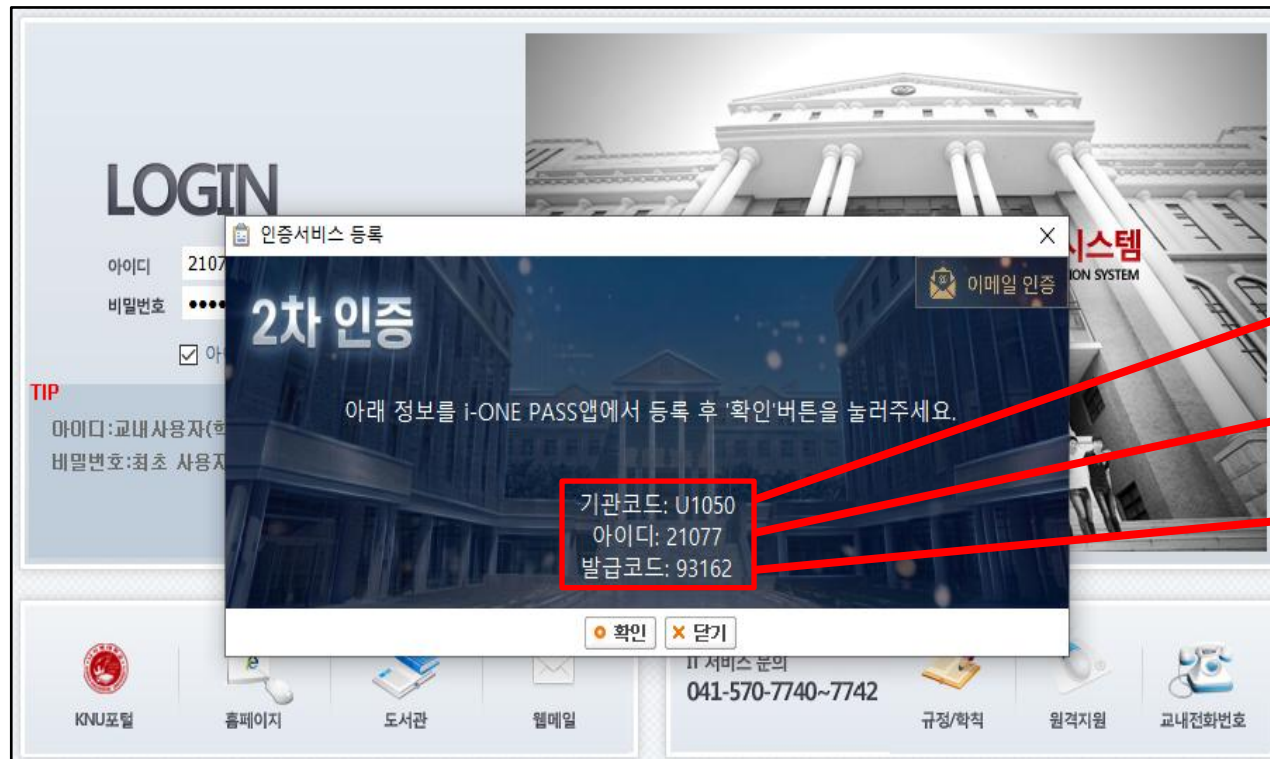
LOGIN

아이디 2107

비밀번호 ••••

아

TIP

아이디:교내사용자(학

비밀번호:최초 사용자

인증서비스 등록

이메일 인증

2차 인증

아래 정보를 i-ONE PASS앱에서 등록 후 '확인'버튼을 눌러주세요.

기관코드: U1050
아이디: 21077
발급코드: 93162

확인 닫기

시스템

ION SYSTEM

KNU포털 홈페이지 도서관 웹메일

IT 서비스 문의
041-570-7740~7742

규정/학칙 원격지원 교내전화번호